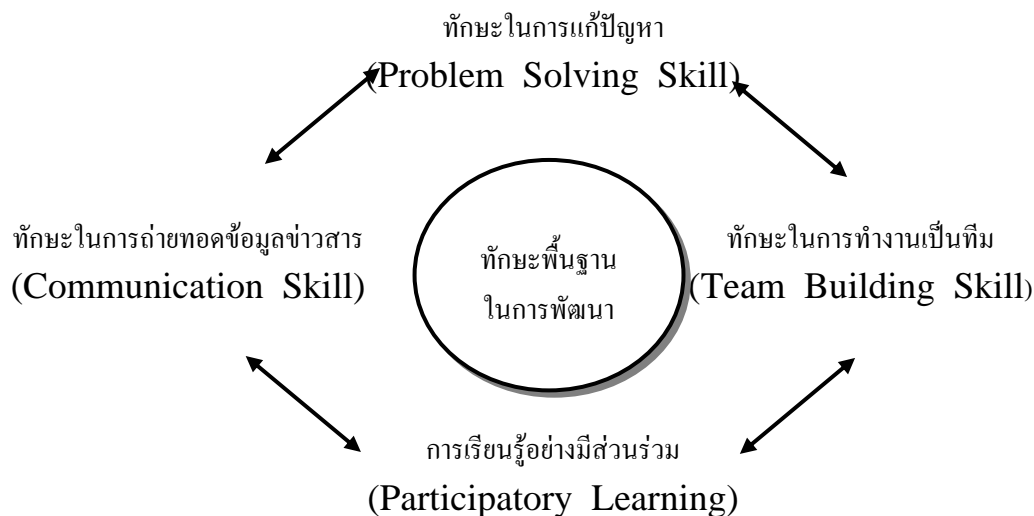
ทักษะในการแก้ปัญหา
(Problem Solving Skill)

ทักษะในการถ่ายทอดข้อมูลข่าวสาร
(Communication Skill)

ทักษะพื้นฐาน
ในการพัฒนา

ทักษะในการทำงานเป็นทีม
(Team Building Skill)

การเรียนรู้อย่างมีส่วนร่วม
(Participatory Learning)